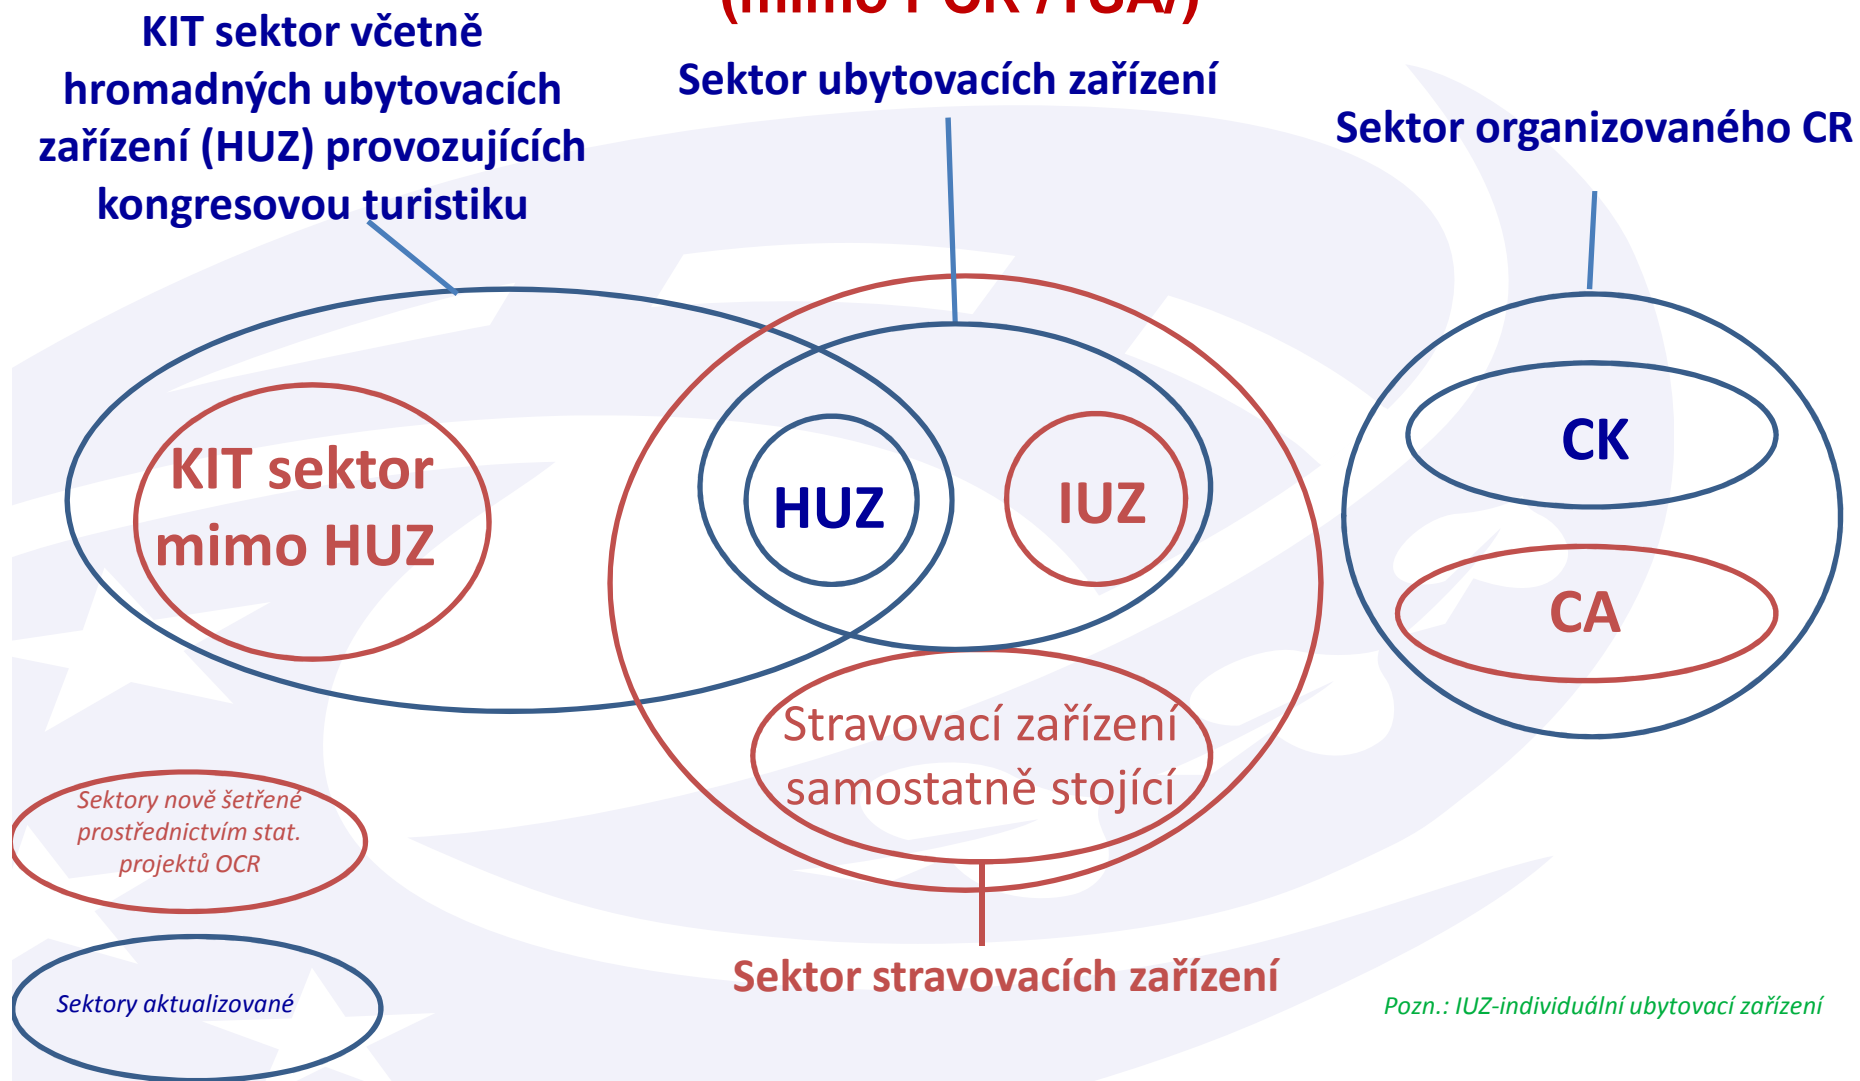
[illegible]

KIT sektor včetně hromadných ubytovacích zařízení (HUZ) provozujících kongresovou turistiku

Sektor ubytovacích zařízení

Sektor organizovaného CR

KIT sektor mimo HUZ

HUZ

IUZ

CK

CA

Stravovací zařízení samostatně stojící

Sektory nově šetřené prostřednictvím stat. projektů OCR

Sektory aktualizované

Sektor stravovacích zařízení

Pozn.: IUZ-individuální ubytovací zařízení